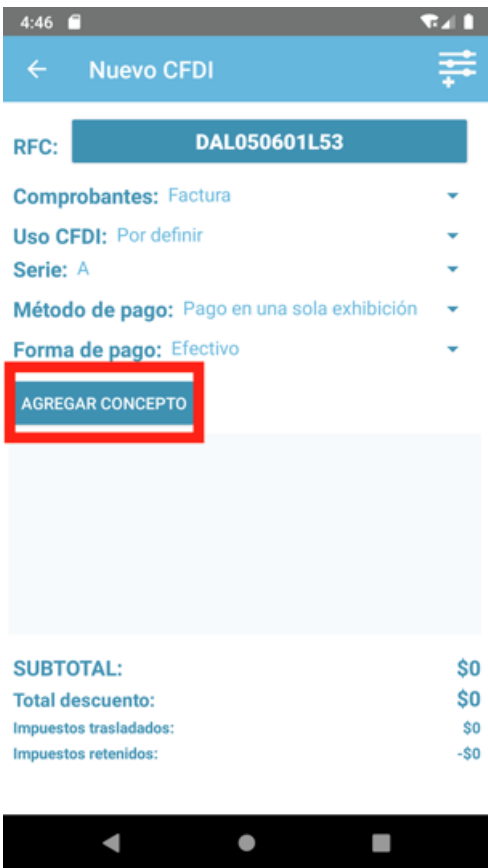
4:46

Nuevo CFDI

RFC: DAL050601L53

Comprobantes: Factura

Uso CFDI: Por definir

Serie: A

Método de pago: Pago en una sola exhibición

Forma de pago: Efectivo

AGREGAR CONCEPTO

SUBTOTAL: $0
Total descuento: $0
Impuestos trasladados: $0
Impuestos retenidos: -$0